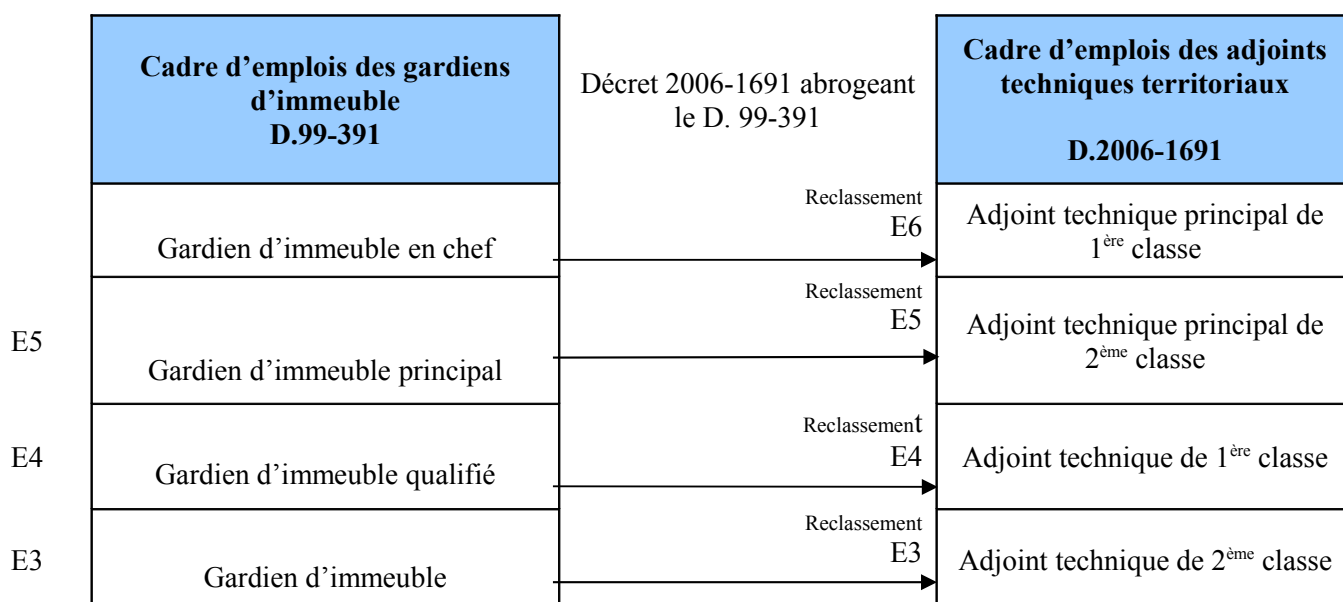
| | Cadre d'emplois des gardiens d'immeuble D.99-391 | Décret 2006-1691 abrogeant le D. 99-391 | Cadre d'emplois des adjoints techniques territoriaux D.2006-1691 |
|---|---|---|---|
| | Gardien d'immeuble en chef | Reclassement E6 | Adjoint technique principal de 1$^{ère}$ classe |
| E5 | Gardien d'immeuble principal | Reclassement E5 | Adjoint technique principal de 2$^{ème}$ classe |
| E4 | Gardien d'immeuble qualifié | Reclassement E4 | Adjoint technique de 1$^{ère}$ classe |
| E3 | Gardien d'immeuble | Reclassement E3 | Adjoint technique de 2$^{ème}$ classe |